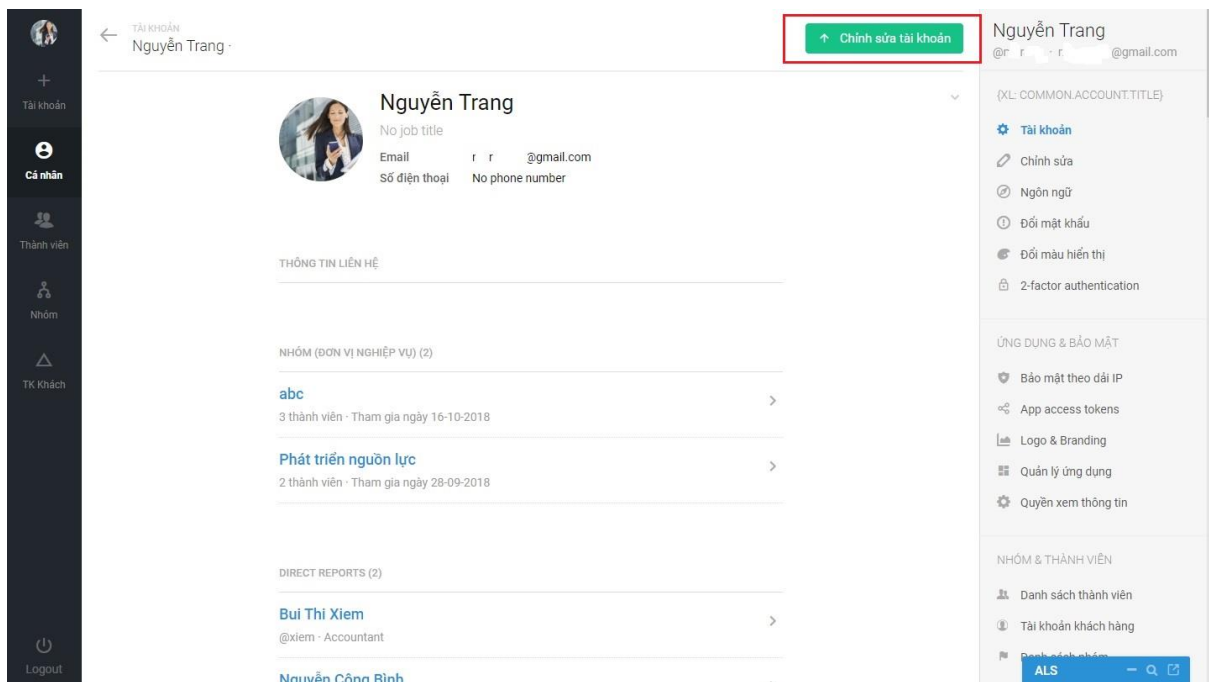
Tài khoản

Cá nhân

Thành viên

Nhóm

TK Khách

Logout

TÀI KHOẢN
Nguyễn Trang ·

↑ Chỉnh sửa tài khoản

Nguyễn Trang
No job title
Email r r @gmail.com
Số điện thoại No phone number

THÔNG TIN LIÊN HỆ

NHÓM (ĐƠN VỊ NGHIỆP VỤ) (2)

abc
3 thành viên · Tham gia ngày 16-10-2018

Phát triển nguồn lực
2 thành viên · Tham gia ngày 28-09-2018

DIRECT REPORTS (2)

Bui Thi Xiem
@xiem · Accountant

Nguyễn Công Bình

Nguyễn Trang
@r r r @gmail.com

{XL: COMMON.ACCOUNT.TITLE}
Tài khoản
Chỉnh sửa
Ngôn ngữ
Đổi mật khẩu
Đổi màu hiển thị
2-factor authentication

ỨNG DỤNG & BẢO MẬT
Bảo mật theo dải IP
App access tokens
Logo & Branding
Quản lý ứng dụng
Quyền xem thông tin

NHÓM & THÀNH VIÊN
Danh sách thành viên
Tài khoản khách hàng
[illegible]

ALS